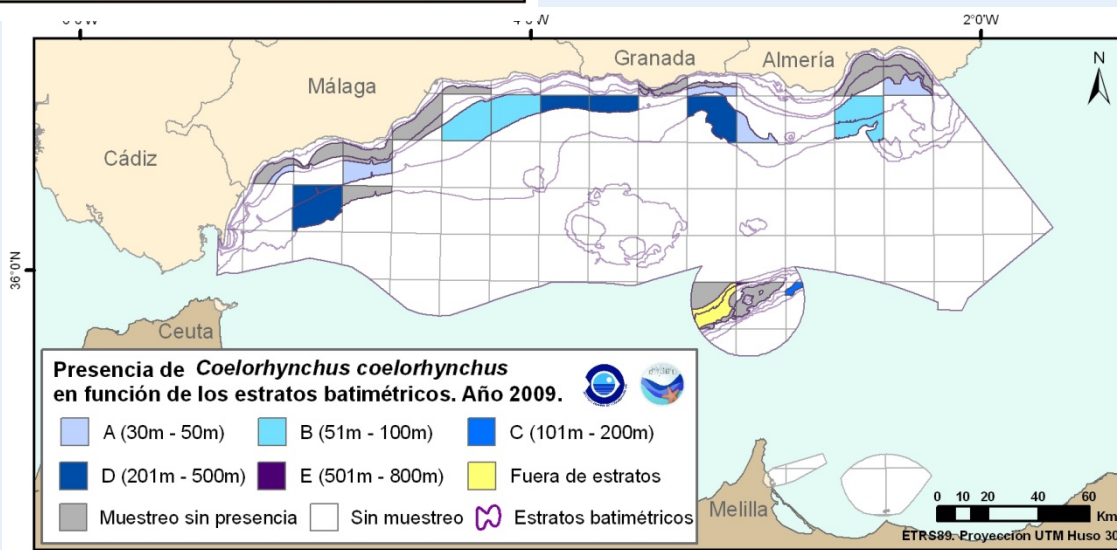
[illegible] 4°0'W 2°0'W
N
Granada
Almería
Málaga
Cádiz
36°0'N
Ceuta
Melilla

Presencia de *Coelorhynchus coelorhynchus* en función de los estratos batimétricos. Año 2009.

A (30m - 50m)
B (51m - 100m)
C (101m - 200m)
D (201m - 500m)
E (501m - 800m)
Fuera de estratos
Muestreo sin presencia
Sin muestreo
Estratos batimétricos

0 10 20 40 60 Km
ETRS89. Proyección UTM Huso 30